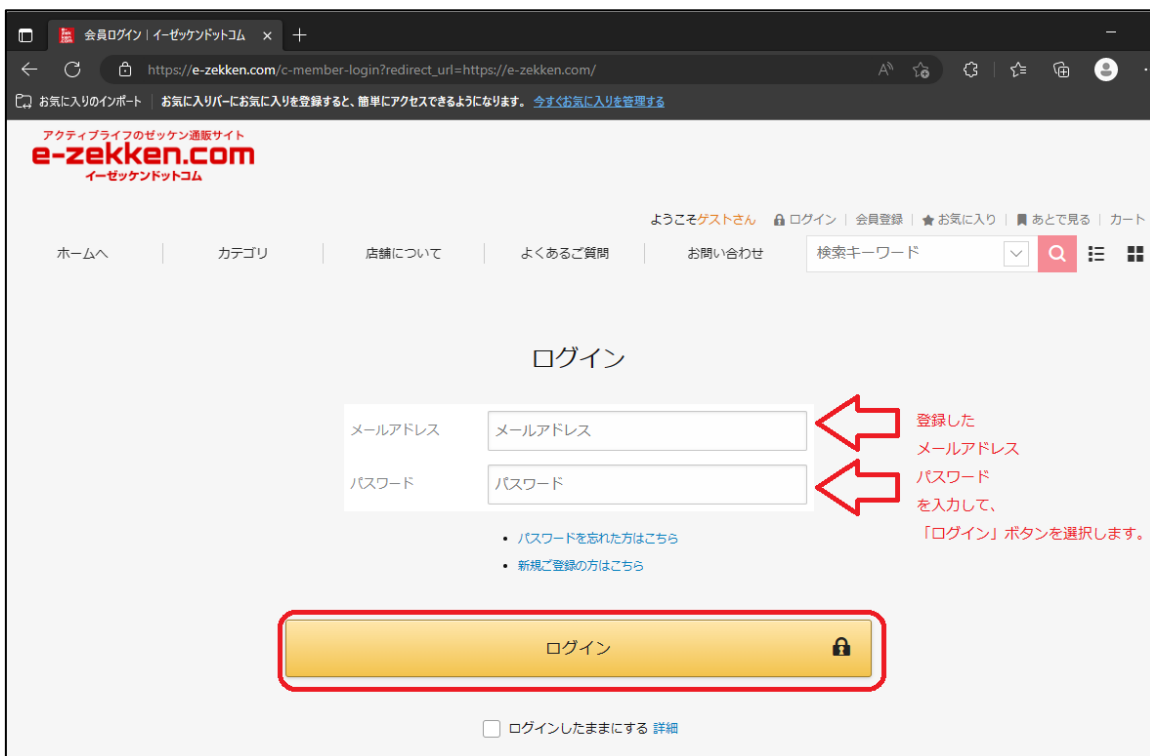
会員ログイン | イーゼッケンドットコム ×

https://e-zekken.com/c-member-login?redirect_url=https://e-zekken.com/

お気に入りのインポート | お気に入りバーにお気に入りを登録すると、簡単にアクセスできるようになります。 今すぐお気に入りを管理する

アクティブライフのゼッケン通販サイト
e-zekken.com
イーゼッケンドットコム

ようこそゲストさん | ログイン | 会員登録 | お気に入り | あとで見る | カート

ホームへ | カテゴリ | 店舗について | よくあるご質問 | お問い合わせ | 検索キーワード

ログイン

メールアドレス | メールアドレス
パスワード | パスワード

登録した
メールアドレス
パスワード
を入力して、
「ログイン」ボタンを選択します。

• パスワードを忘れた方はこちら
• 新規ご登録の方はこちら

ログイン

ログインしたままにする 詳細